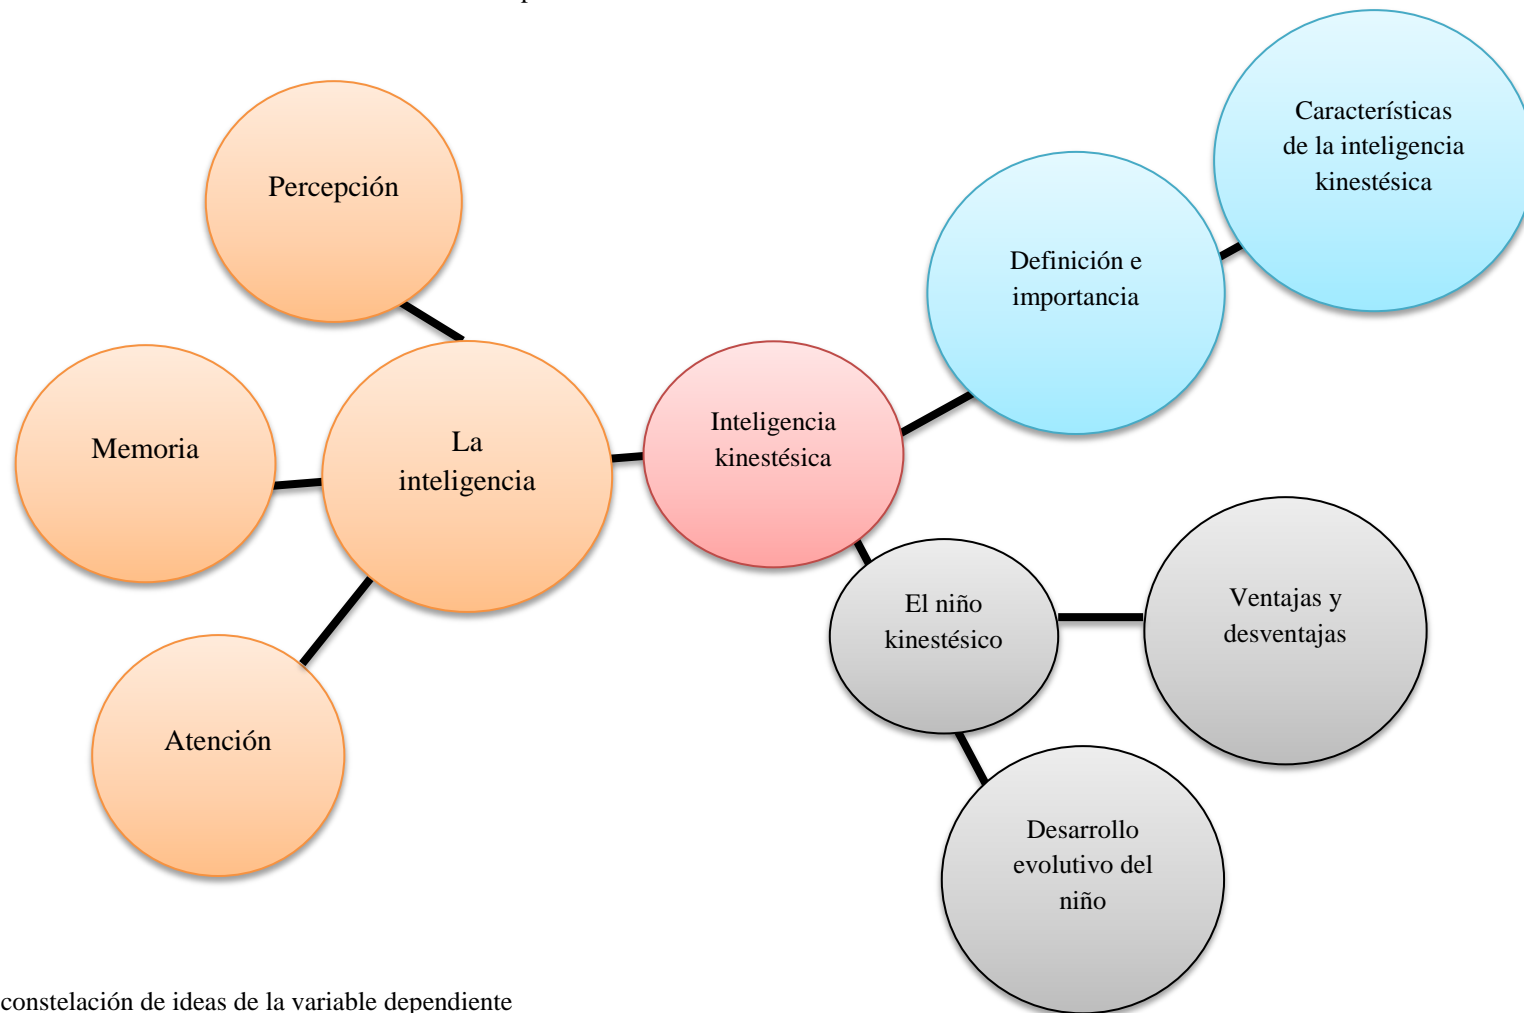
Percepción

Memoria

La inteligencia

Atención

Inteligencia kinestésica

Definición e importancia

Características de la inteligencia kinestésica

El niño kinestésico

Ventajas y desventajas

Desarrollo evolutivo del niño

constelación de ideas de la variable dependiente